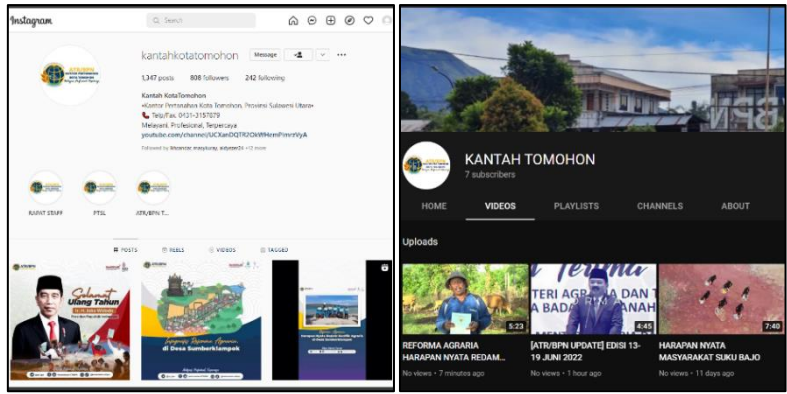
Instagram

Search

kantahkotatomohon

Message

1,347 posts 808 followers 242 following

Kantah KotaTomohon

•Kantor Pertanahan Kota Tomohon, Provinsi Sulawesi Utara•

Telp/Fax. 0431-3157079

Melayani, Profesional, Terpercaya

youtube.com/channel/UCXanDQTR2OkWHemPmrrVyA

Followed by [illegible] +13 more

RAPAT STAFF

PTSL

ATR/BPN T...

POSTS

REELS

VIDEOS

TAGGED

Selamat Ulang Tahun

di Desa Sumberklampok

KANTAH TOMOHON

7 subscribers

HOME

VIDEOS

PLAYLISTS

CHANNELS

ABOUT

Uploads

5:23

REFORMA AGRARIA HARAPAN NYATA REDAM...

No views • 7 minutes ago

4:45

[ATR/BPN UPDATE] EDISI 13-19 JUNI 2022

No views • 1 hour ago

7:40

HARAPAN NYATA MASYARAKAT SUKU BAJO

No views • 11 days ago